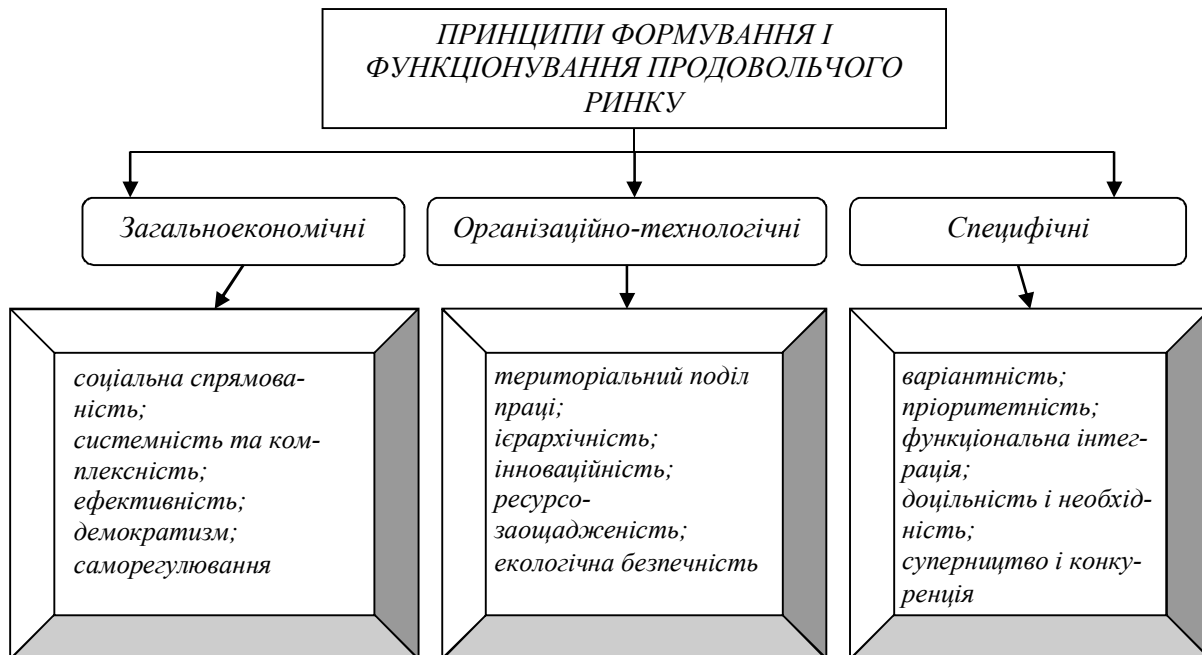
ПРИНЦИПИ ФОРМУВАННЯ І ФУНКЦІОНУВАННЯ ПРОДОВОЛЬЧОГО РИНКУ

Загальноекономічні

Організаційно-технологічні

Специфічні

соціальна спрямованість;
системність та комплексність;
ефективність;
демократизм;
саморегулювання

територіальний поділ праці;
ієрархічність;
інноваційність;
ресурсо-заощадженість;
екологічна безпечність

варіантність;
пріоритетність;
функціональна інтеграція;
доцільність і необхідність;
суперництво і конкуренція